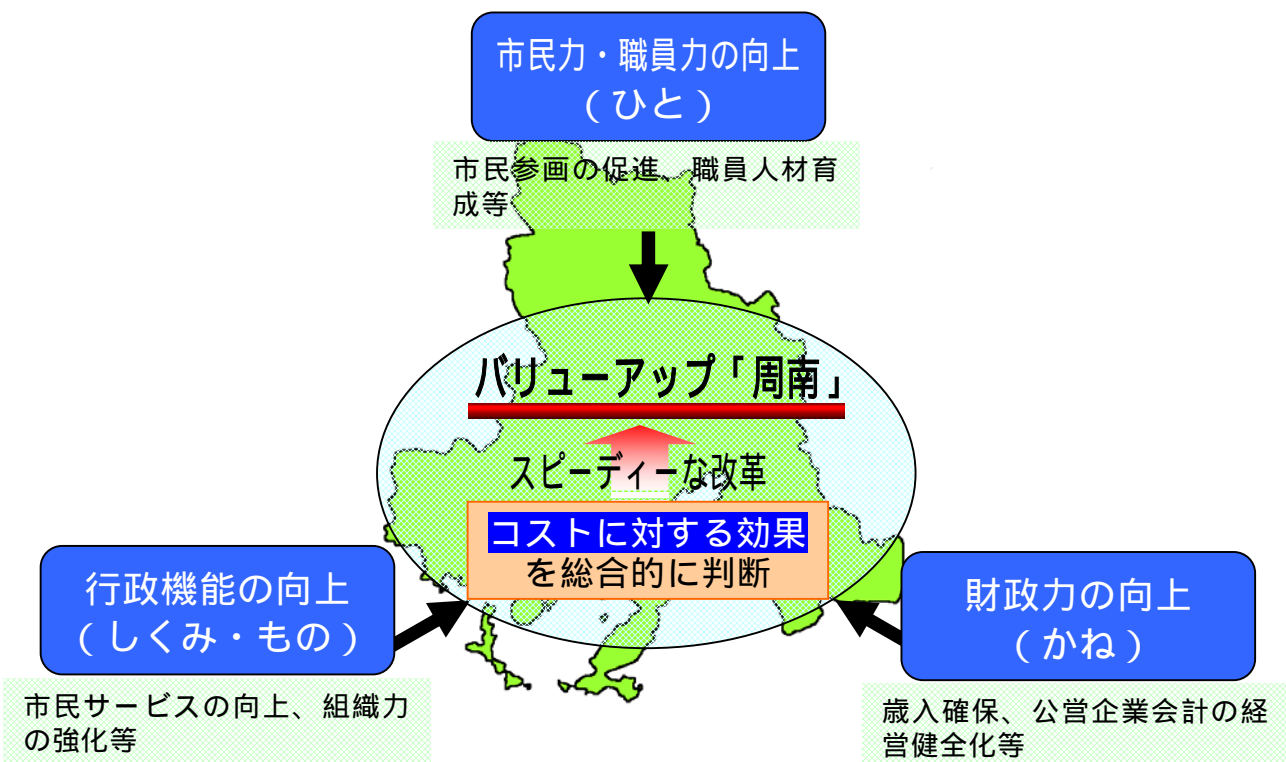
市民力・職員力の向上
（ひと）

市民参画の促進、職員人材育成等

バリューアップ「周南」

スピーディーな改革

コストに対する効果
を総合的に判断

行政機能の向上
（しくみ・もの）

市民サービスの向上、組織力の強化等

財政力の向上
（かね）

歳入確保、公営企業会計の経営健全化等